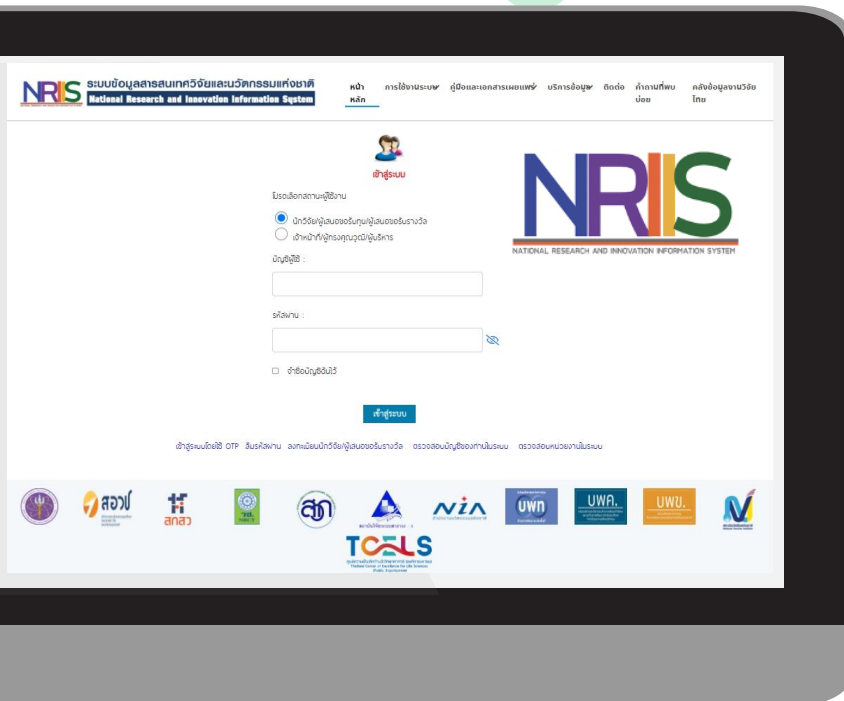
NRIS ระบบข้อมูลสารสนเทศวิจัยและนวัตกรรมแห่งชาติ
National Research and Innovation Information System

หน้าหลัก การใช้งานระบบ คู่มือและเอกสารเผยแพร่ บริการข้อมูล ติดต่อ คำถามที่พบบ่อย คลังข้อมูลงานวิจัยไทย

เข้าสู่ระบบ

โปรดเลือกสถานะผู้ใช้งาน

นักวิจัย/ผู้เสนอขอรับทุน/ผู้เสนอขอรับรางวัล

เจ้าหน้าที่/ผู้ทรงคุณวุฒิ/ผู้บริหาร

บัญชีผู้ใช้ :

รหัสผ่าน :

จำชื่อบัญชีนี้ไว้

เข้าสู่ระบบ

เข้าสู่ระบบโดยใช้ OTP ลืมรหัสผ่าน ลงทะเบียนนักวิจัย/ผู้เสนอขอรับรางวัล ตรวจสอบบัญชีของท่านในระบบ ตรวจสอบหน่วยงานในระบบ

NRIS
NATIONAL RESEARCH AND INNOVATION INFORMATION SYSTEM

สอวช. สกสว สวก NIA บพท บพค. บพข.

TCELS